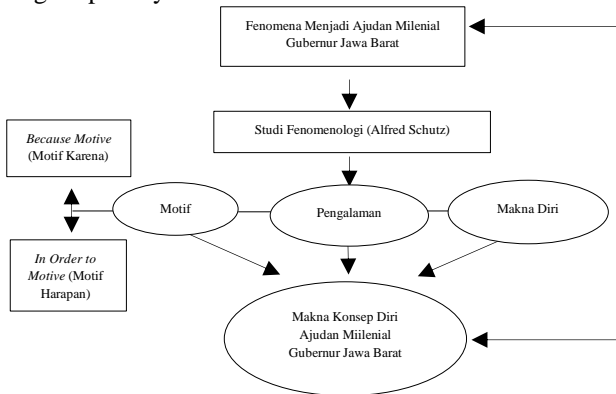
Fenomena Menjadi Ajudan Milenial Gubernur Jawa Barat

Studi Fenomenologi (Alfred Schutz)

*Because Motive* (Motif Karena)

Motif

Pengalaman

Makna Diri

*In Order to Motive* (Motif Harapan)

Makna Konsep Diri Ajudan Miilenial Gubernur Jawa Barat